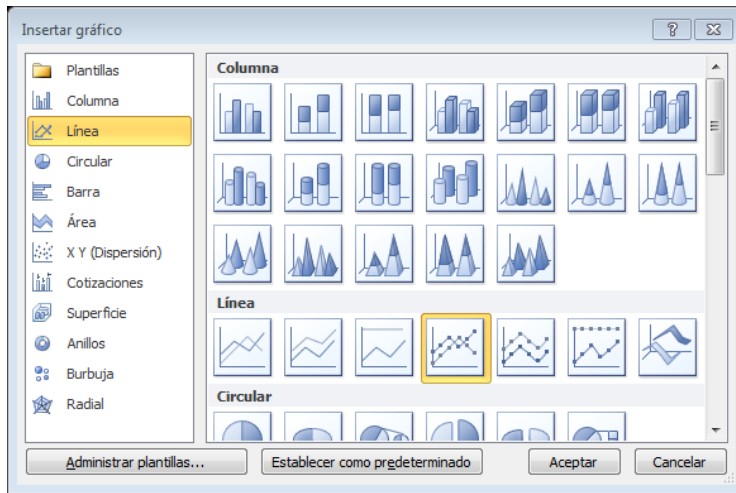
Insertar gráfico

?

Plantillas
Columna
Línea
Circular
Barra
Área
X Y (Dispersión)
Cotizaciones
Superficie
Anillos
Burbuja
Radial

Columna

Línea

Circular

Administrar plantillas...

Establecer como predeterminado

Aceptar

Cancelar